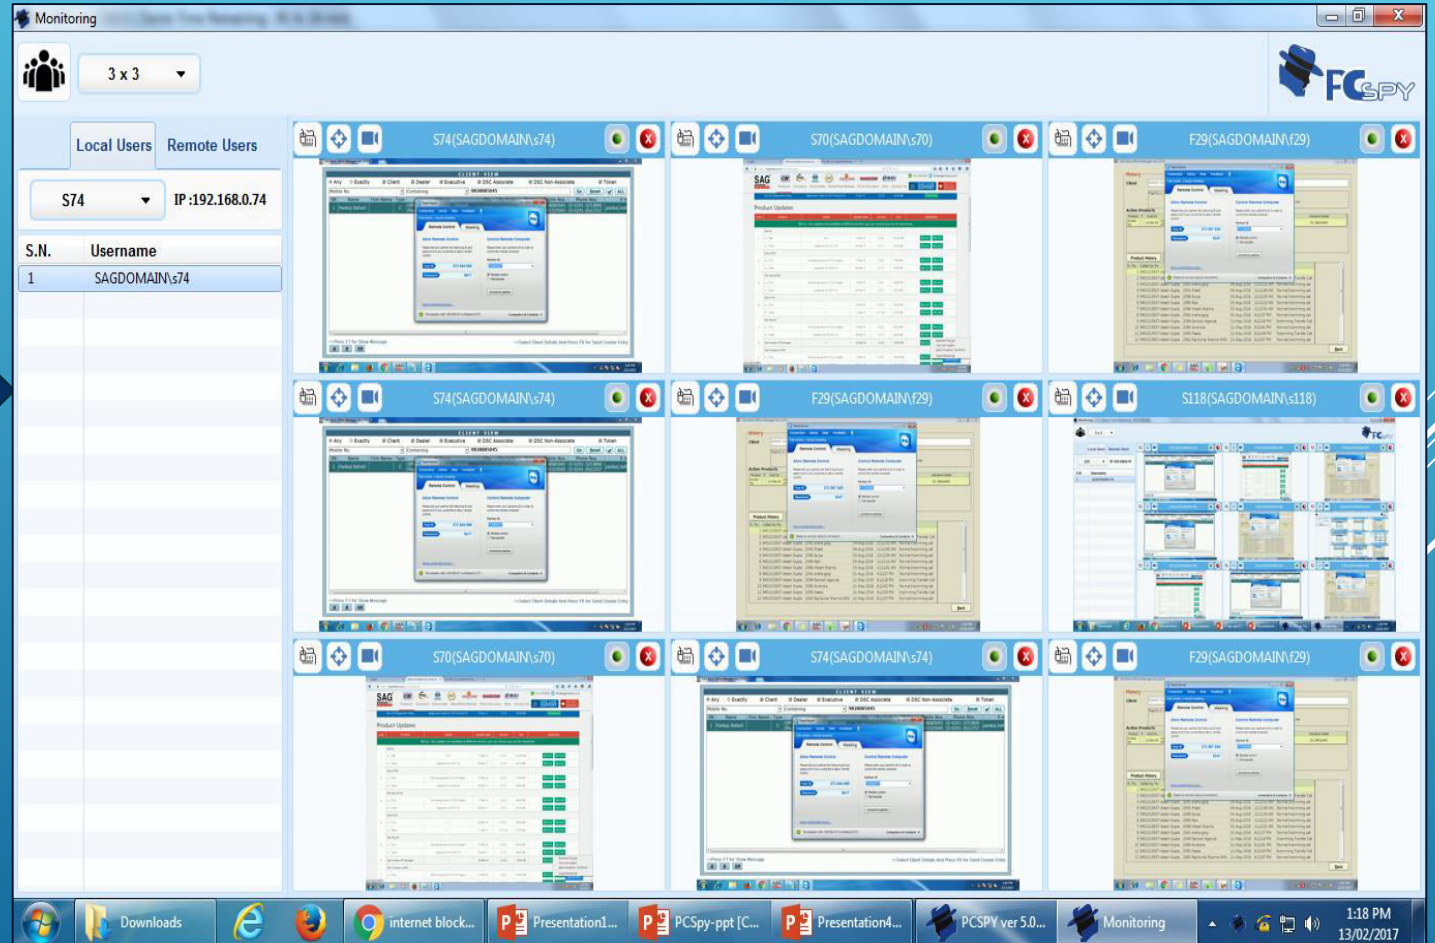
Monitoring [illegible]

3 x 3

FCSPY

Local Users Remote Users

S74 IP :192.168.0.74

| S.N. | Username |
|---|---|
| 1 | SAGDOMAIN\s74 |

S74(SAGDOMAIN\s74)

S70(SAGDOMAIN\s70)

F29(SAGDOMAIN\f29)

S74(SAGDOMAIN\s74)

F29(SAGDOMAIN\f29)

S118(SAGDOMAIN\s118)

S70(SAGDOMAIN\s70)

S74(SAGDOMAIN\s74)

F29(SAGDOMAIN\f29)

Downloads internet block... Presentation1... PCSpy-ppt [C... Presentation4... PCSPY ver 5.0... Monitoring 1:18 PM 13/02/2017